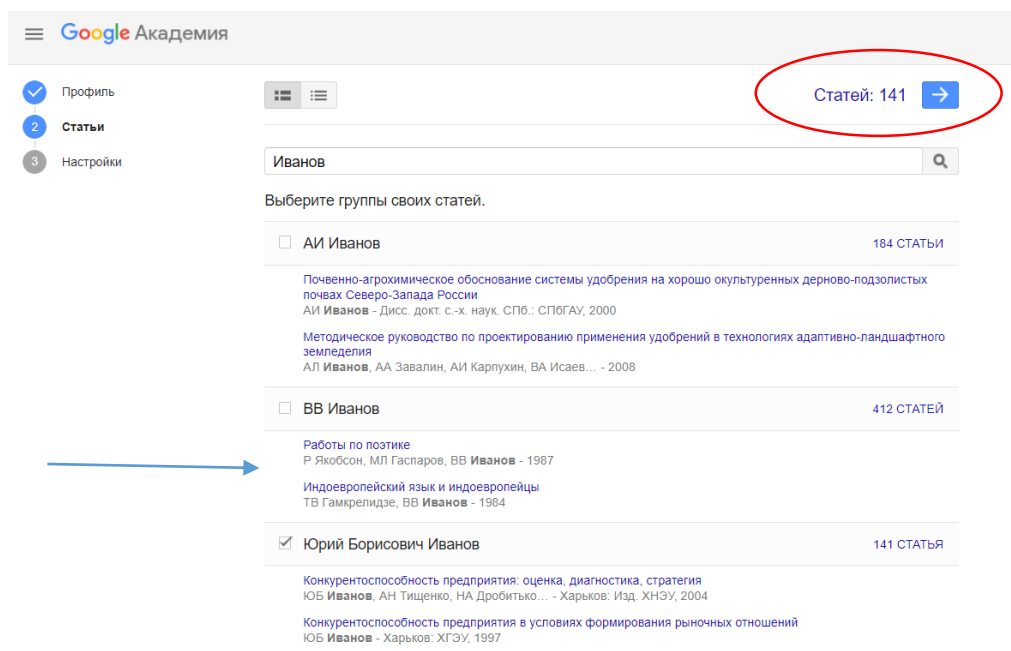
Google Академия

Профиль
2 Статьи
3 Настройки

Статей: 141

Иванов

Выберите группы своих статей.

АИ Иванов
184 СТАТЬИ

Почвенно-агрохимическое обоснование системы удобрения на хорошо окультуренных дерново-подзолистых почвах Северо-Запада России
АИ Иванов - Дисс. докт. с.-х. наук. СПб.: СПбГАУ, 2000

Методическое руководство по проектированию применения удобрений в технологиях адаптивно-ландшафтного земледелия
АЛ Иванов, АА Завалин, АИ Карпухин, ВА Исаев… - 2008

ВВ Иванов
412 СТАТЕЙ

Работы по поэтике
Р Якобсон, МЛ Гаспаров, ВВ Иванов - 1987

Индоевропейский язык и индоевропейцы
ТВ Гамкрелидзе, ВВ Иванов - 1984

Юрий Борисович Иванов
141 СТАТЬЯ

Конкурентоспособность предприятия: оценка, диагностика, стратегия
ЮБ Иванов, АН Тищенко, НА Дробитько… - Харьков: Изд. ХНЭУ, 2004

Конкурентоспособность предприятия в условиях формирования рыночных отношений
ЮБ Иванов - Харьков: ХГЭУ, 1997